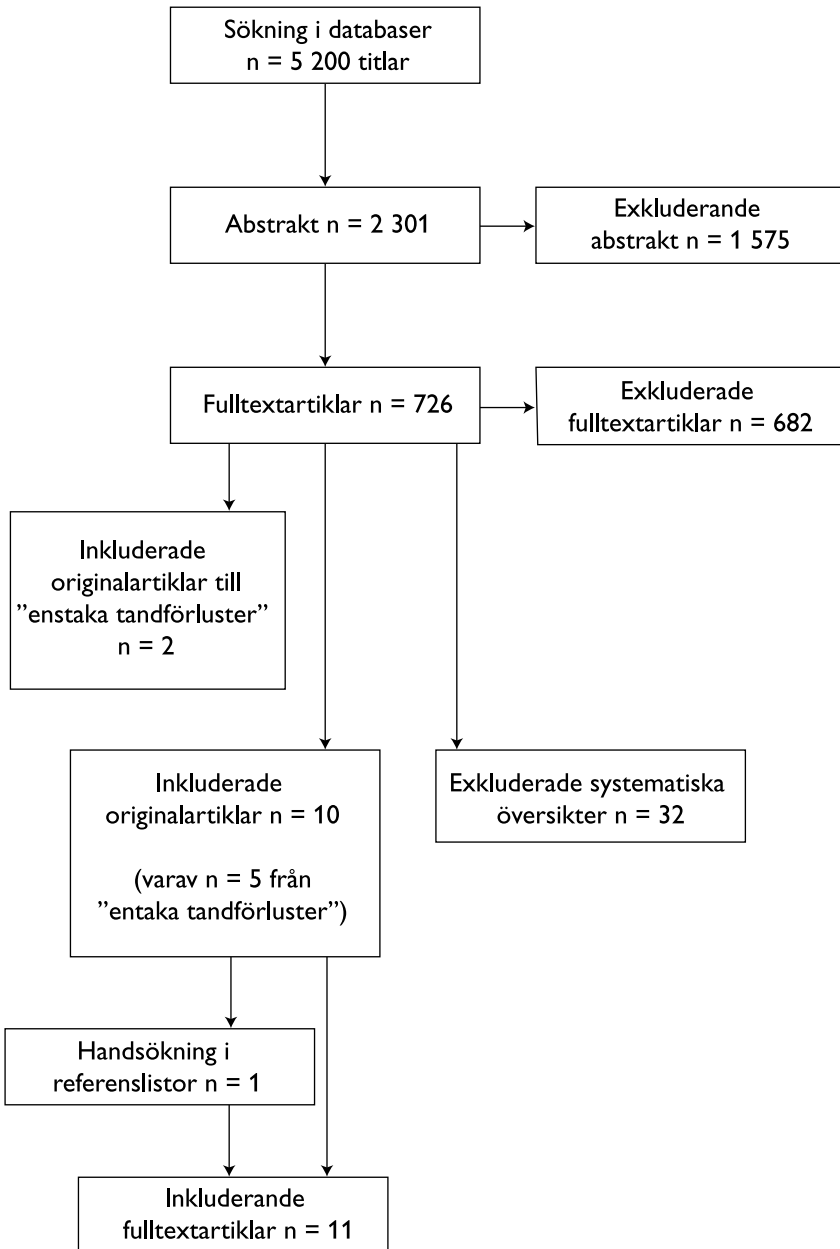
Sökning i databaser
n = 5 200 titlar

Abstrakt n = 2 301

Exkluderande
abstrakt n = 1 575

Fulltextartiklar n = 726

Exkluderade
fulltextartiklar n = 682

Inkluderade
originalartiklar till
”enstaka tandförluster”
n = 2

Inkluderade
originalartiklar n = 10

(varav n = 5 från
”entaka tandförluster”)

Exkluderade systematiska
översikter n = 32

Handsökning i
referenslistor n = 1

Inkluderande
fulltextartiklar n = 11